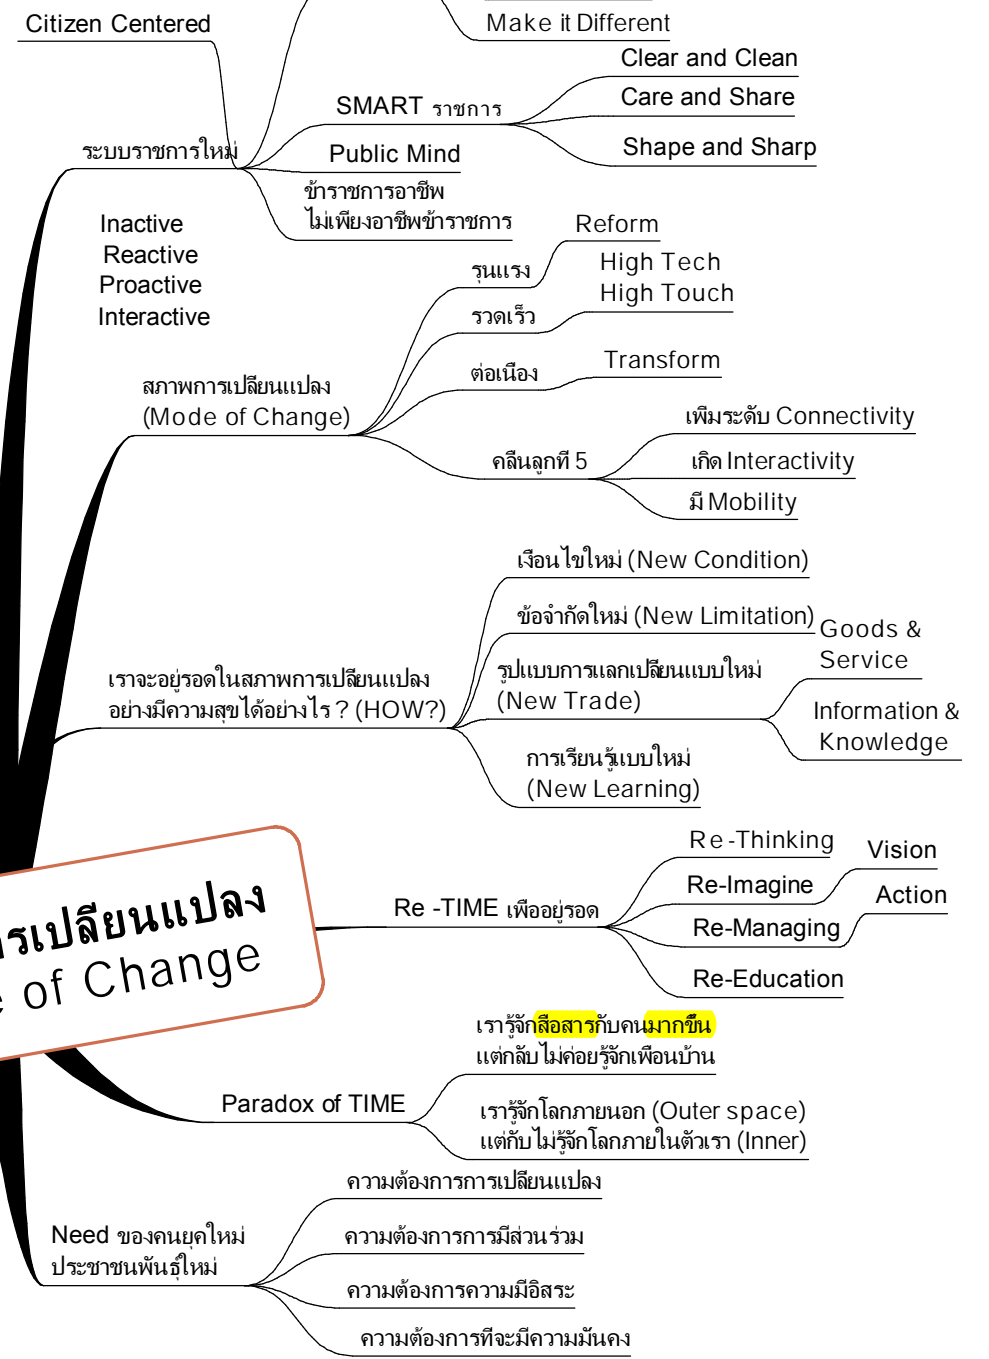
Citizen Centered

Make it Different

Clear and Clean

SMART ราชการ

Care and Share

Shape and Sharp

ระบบราชการใหม่

Public Mind

ข้าราชการอาชีพ
ไม่เพียงอาชีพข้าราชการ

Inactive
Reactive
Proactive
Interactive

Reform

รุนแรง

High Tech
High Touch

รวดเร็ว

ต่อเนื่อง

Transform

สภาพการเปลี่ยนแปลง
(Mode of Change)

เพิ่มระดับ Connectivity

คลื่นลูกที่ 5

เกิด Interactivity

มี Mobility

เงื่อนไขใหม่ (New Condition)

ข้อจำกัดใหม่ (New Limitation)

Goods &
Service

เราจะอยู่รอดในสภาพการเปลี่ยนแปลง
อย่างมีความสุขได้อย่างไร ? (HOW?)

รูปแบบการแลกเปลี่ยนแบบใหม่
(New Trade)

Information &
Knowledge

การเรียนรู้แบบใหม่
(New Learning)

Re-Thinking

Vision

รเปลี่ยนแปลง
e of Change

Re-Imagine

Action

Re -TIME เพื่ออยู่รอด

Re-Managing

Re-Education

เรารู้จักสื่อสารกับคนมากขึ้น
แต่กลับไม่ค่อยรู้จักเพื่อนบ้าน

Paradox of TIME

เรารู้จักโลกภายนอก (Outer space)
แต่กับไม่รู้จักโลกภายในตัวเรา (Inner)

ความต้องการการเปลี่ยนแปลง

Need ของคนยุคใหม่
ประชาชนพันธุ์ใหม่

ความต้องการการมีส่วนร่วม

ความต้องการความมีอิสระ

ความต้องการที่จะมีความมั่นคง